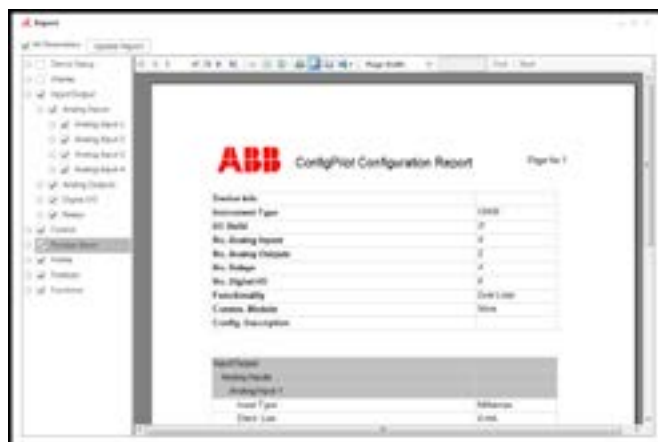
Report

All Parameters | Update Report

Device Setup
Display
Input/Output
Analog Inputs
Analog Input 1
Analog Input 2
Analog Input 3
Analog Input 4
Analog Outputs
Digital I/O
Relays
Control
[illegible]
Profile
Totalizer
Functions

Page Width | Find | Next

ABB ConfigPilot Configuration Report Page 1 of 1

| Device Info | |
|---|---|
| Instrument Type | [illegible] |
| I/O Build | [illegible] |
| No. Analog Inputs | 4 |
| No. Analog Outputs | 2 |
| No. Relays | 4 |
| No. Digital I/O | 6 |
| Functionality | Dual Loop |
| Comms. Module | None |
| Config. Description | |

| Input/Output | |
|---|---|
| Analog Inputs | |
| Analog Input 1 | |
| Input Type | Millivolts |
| Elect. Low | 0 mA |